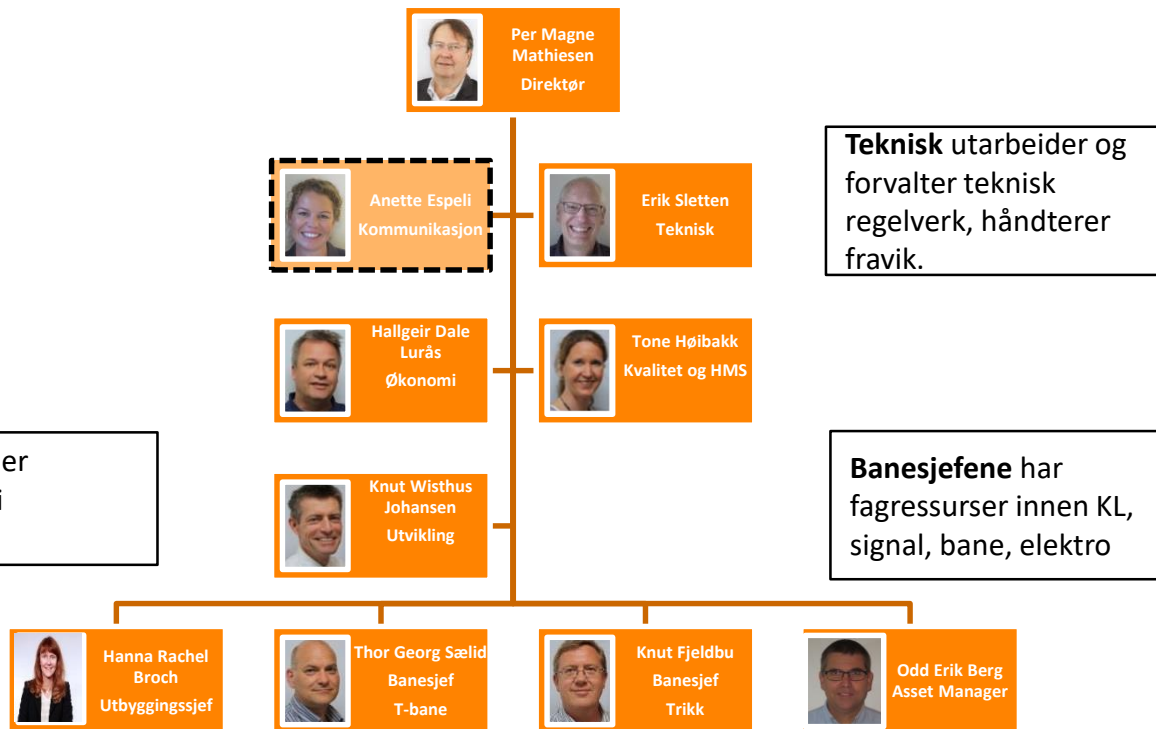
Per Magne Mathiesen
Direktør

Anette Espeli
Kommunikasjon

Erik Sletten
Teknisk

**Teknisk** utarbeider og forvalter teknisk regelverk, håndterer fravik.

Hallgeir Dale Lurås
Økonomi

Tone Høibakk
Kvalitet og HMS

er
i

Knut Wisthus Johansen
Utvikling

**Banesjefene** har fagressurser innen KL, signal, bane, elektro

Hanna Rachel Broch
Utbyggingssjef

Thor Georg Sælid
Banesjef
T-bane

Knut Fjeldbu
Banesjef
Trikk

Odd Erik Berg
Asset Manager